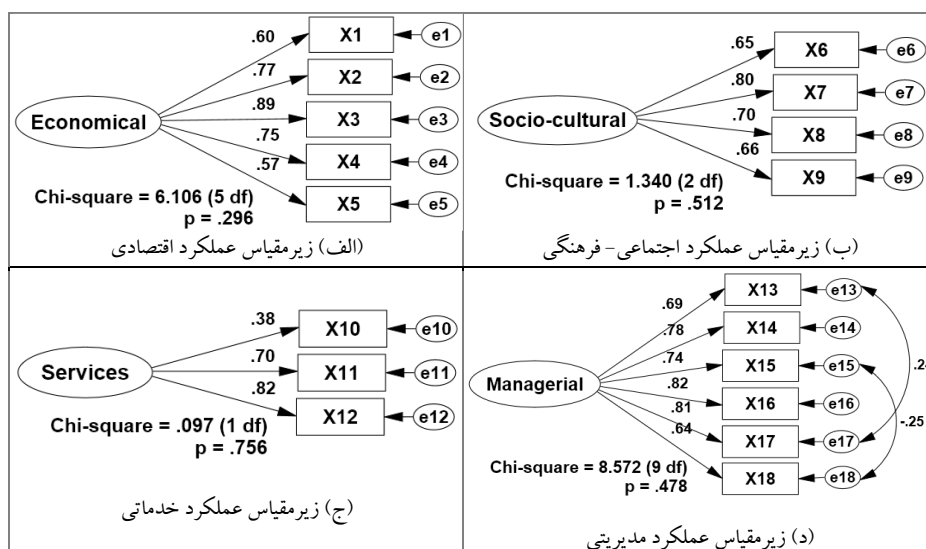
.60
.77
.89
.75
.57
Economical
X1
X2
X3
X4
X5
e1
e2
e3
e4
e5
Chi-square = 6.106 (5 df)
p = .296
(الف) زیرمقیاس عملکرد اقتصادی

.65
.80
.70
.66
Socio-cultural
X6
X7
X8
X9
e6
e7
e8
e9
Chi-square = 1.340 (2 df)
p = .512
(ب) زیرمقیاس عملکرد اجتماعی- فرهنگی

.38
.70
.82
Services
X10
X11
X12
e10
e11
e12
Chi-square = .097 (1 df)
p = .756
(ج) زیرمقیاس عملکرد خدماتی

.69
.78
.74
.82
.81
.64
Managerial
X13
X14
X15
X16
X17
X18
e13
e14
e15
e16
e17
e18
.24
-.25
Chi-square = 8.572 (9 df)
p = .478
(د) زیرمقیاس عملکرد مدیریتی